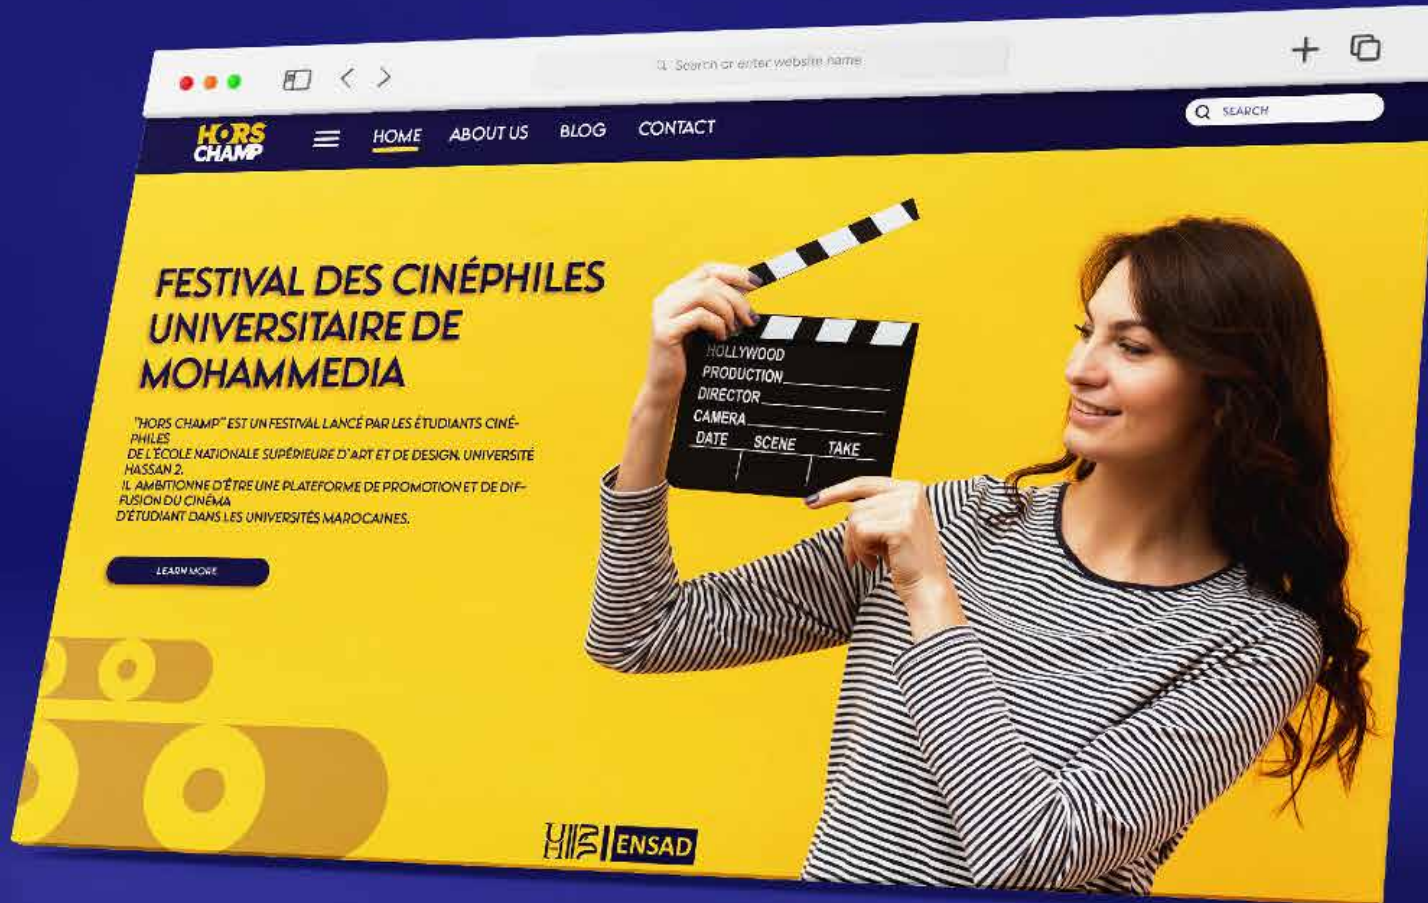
Search or enter website name

HORS CHAMP

HOME ABOUT US BLOG CONTACT

SEARCH

FESTIVAL DES CINÉPHILES UNIVERSITAIRE DE MOHAMMEDIA

"HORS CHAMP" EST UN FESTIVAL LANCÉ PAR LES ÉTUDIANTS CINÉPHILES DE L'ÉCOLE NATIONALE SUPÉRIEURE D'ART ET DE DESIGN, UNIVERSITÉ HASSAN 2.
IL AMBITIONNE D'ÊTRE UNE PLATEFORME DE PROMOTION ET DE DIFFUSION DU CINÉMA D'ÉTUDIANT DANS LES UNIVERSITÉS MAROCAINES.

LEARN MORE

HOLLYWOOD
PRODUCTION
DIRECTOR
CAMERA
DATE SCENE TAKE

ENSAD